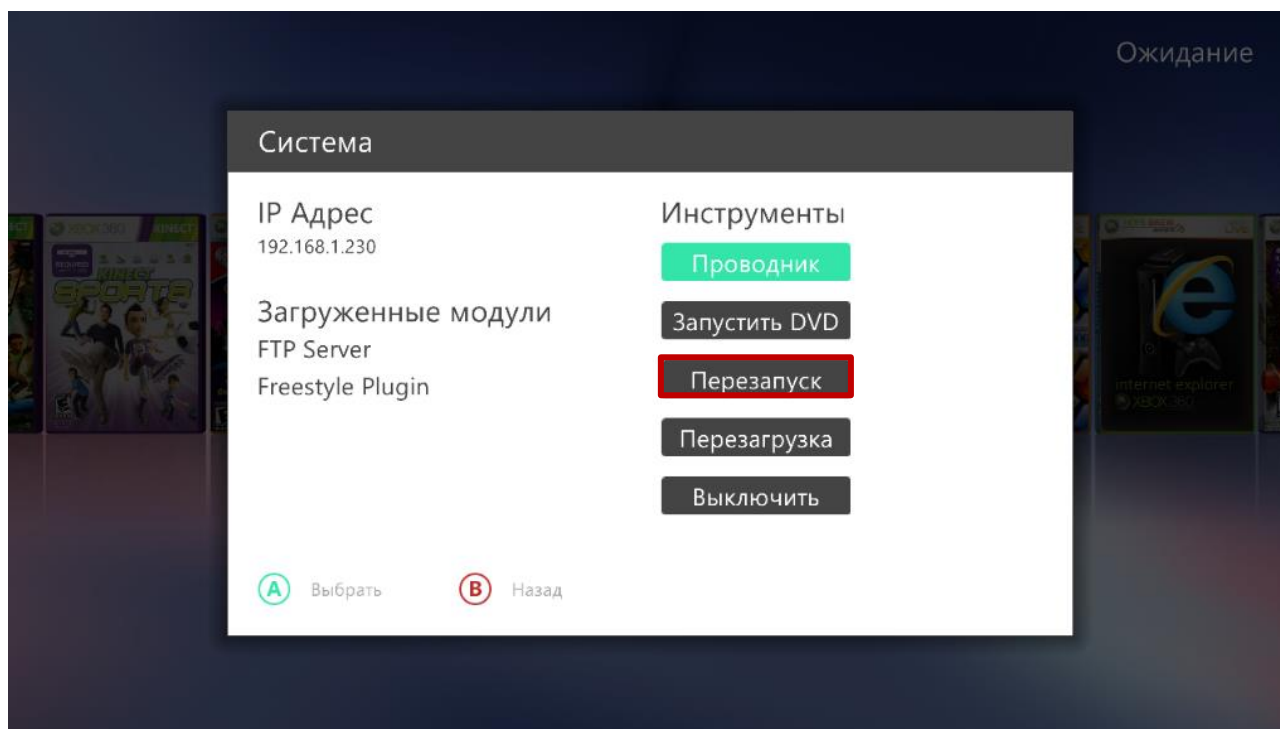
Ожидание

Система

IP Адрес
192.168.1.230

Загруженные модули
FTP Server
Freestyle Plugin

Инструменты
Проводник
Запустить DVD
Перезапуск
Перезагрузка
Выключить

A Выбрать
B Назад

XBOX 360 KINECT
KINECT SPORTS
internet explorer
XBOX 360
DVD